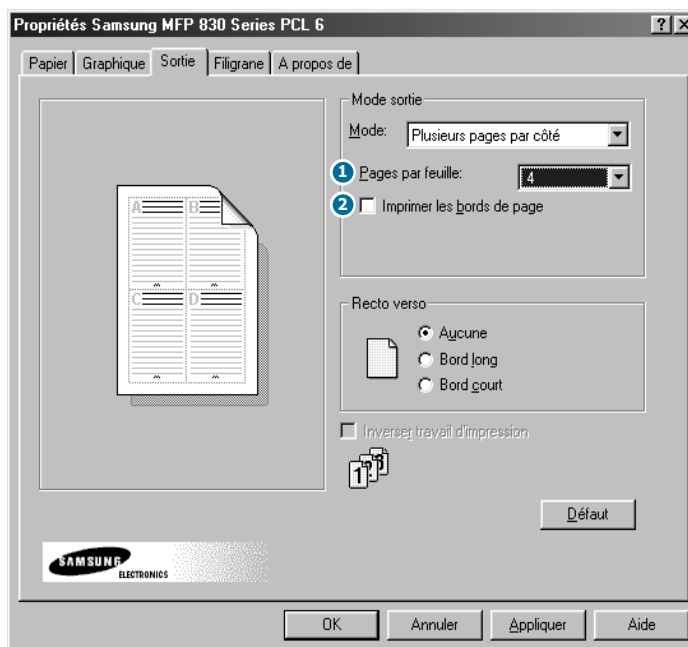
Propriétés Samsung MFP 830 Series PCL 6

?

Papier | Graphique | Sortie | Filigrane | A propos de

A B C D

Mode sortie

Mode: Plusieurs pages par côté

1 Pages par feuille: 4

2 Imprimer les bords de page

Recto verso

Aucune

Bord long

Bord court

Inverser travail d'impression

1 2 3

Défaut

SAMSUNG ELECTRONICS

OK | Annuler | Appliquer | Aide